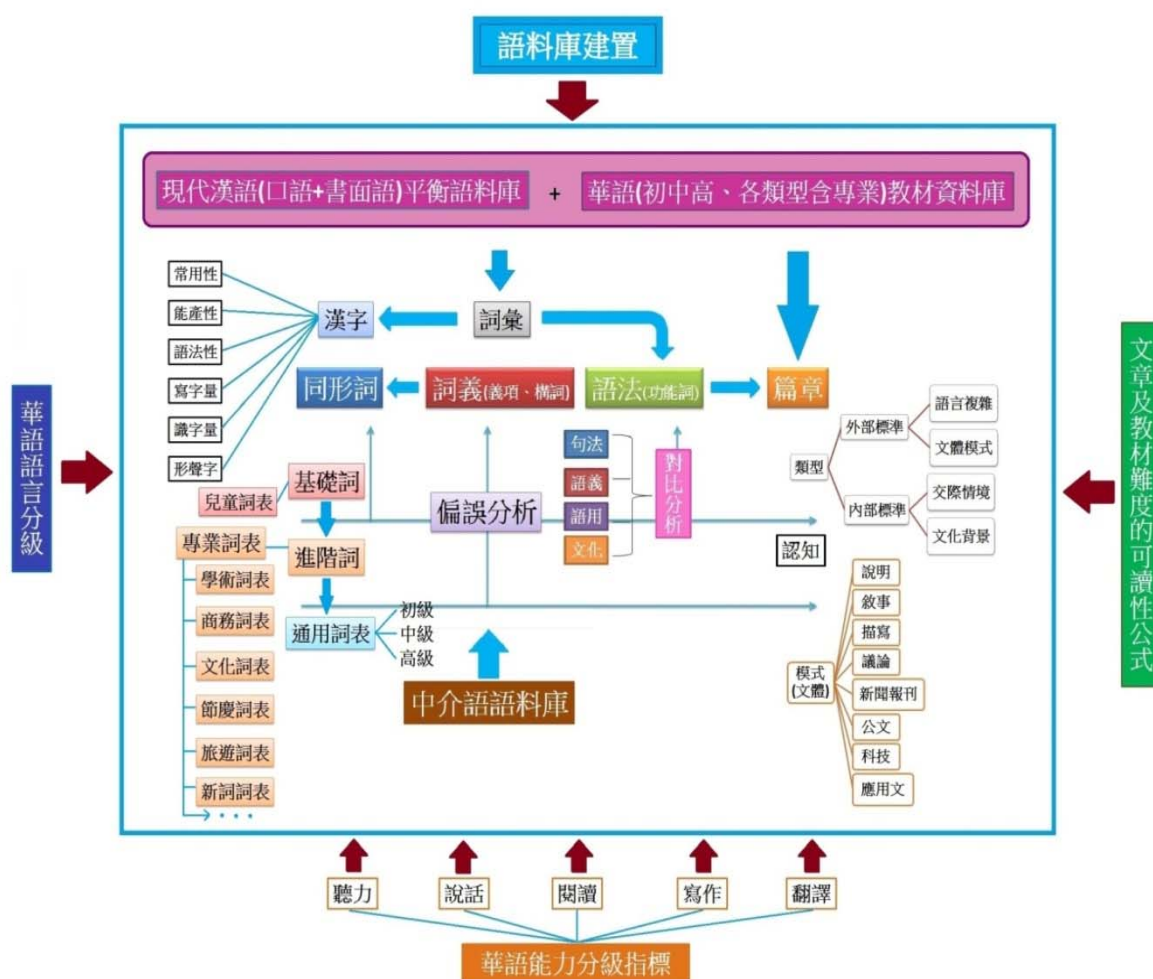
語料庫建置

現代漢語(口語+書面語)平衡語料庫 + 華語(初中高、各類型含專業)教材資料庫

常用性
能產性
語法性
寫字量
識字量
形聲字

漢字
詞彙
同形詞
詞義(義項、構詞)
語法(功能詞)
篇章

句法
語義
語用
文化
對比分析

華語語言分級

兒童詞表
基礎詞
偏誤分析
專業詞表
進階詞
學術詞表
商務詞表
文化詞表
節慶詞表
旅遊詞表
新詞詞表
. . .
通用詞表
初級
中級
高級
中介語語料庫

類型
外部標準
語言複雜
文體模式
內部標準
交際情境
文化背景
認知

模式(文體)
說明
敘事
描寫
議論
新聞報刊
公文
科技
應用文

文章及教材難度的可讀性公式

聽力
說話
閱讀
寫作
翻譯

華語能力分級指標